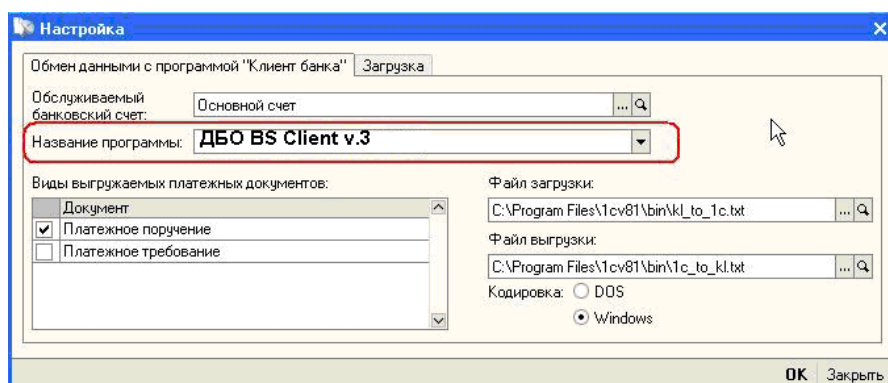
Настройка

Обмен данными с программой "Клиент банка" | Загрузка

Обслуживаемый банковский счет: Основной счет

Название программы: ДБО BS Client v.3

Виды выгружаемых платежных документов:

| | Документ |
|---|---|
| ✔ | Платежное поручение |
| | Платежное требование |

Файл загрузки:
C:\Program Files\1cv81\bin\kl_to_1c.txt

Файл выгрузки:
C:\Program Files\1cv81\bin\1c_to_kl.txt

Кодировка: DOS
Windows

OK Закрыть